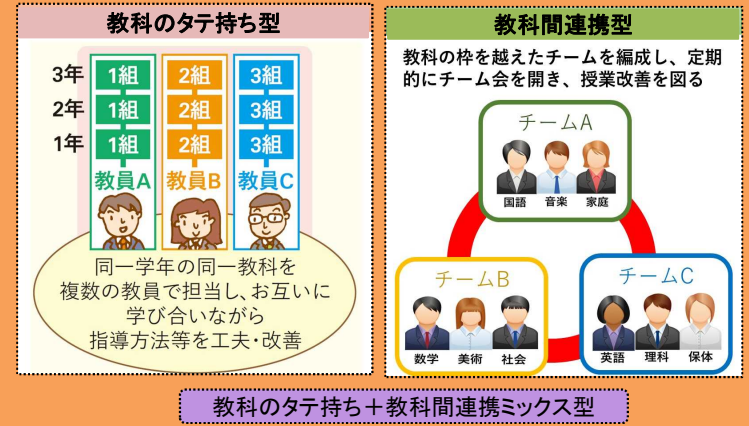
教科のタテ持ち型

3年
2年
1年

1組
1組
1組
教員A

2組
2組
2組
教員B

3組
3組
3組
教員C

同一学年の同一教科を複数の教員で担当し、お互いに学び合いながら指導方法等を工夫・改善

教科間連携型

教科の枠を越えたチームを編成し、定期的にチーム会を開き、授業改善を図る

チームA
国語 音楽 家庭

チームB
数学 美術 社会

チームC
英語 理科 保体

教科のタテ持ち＋教科間連携ミックス型